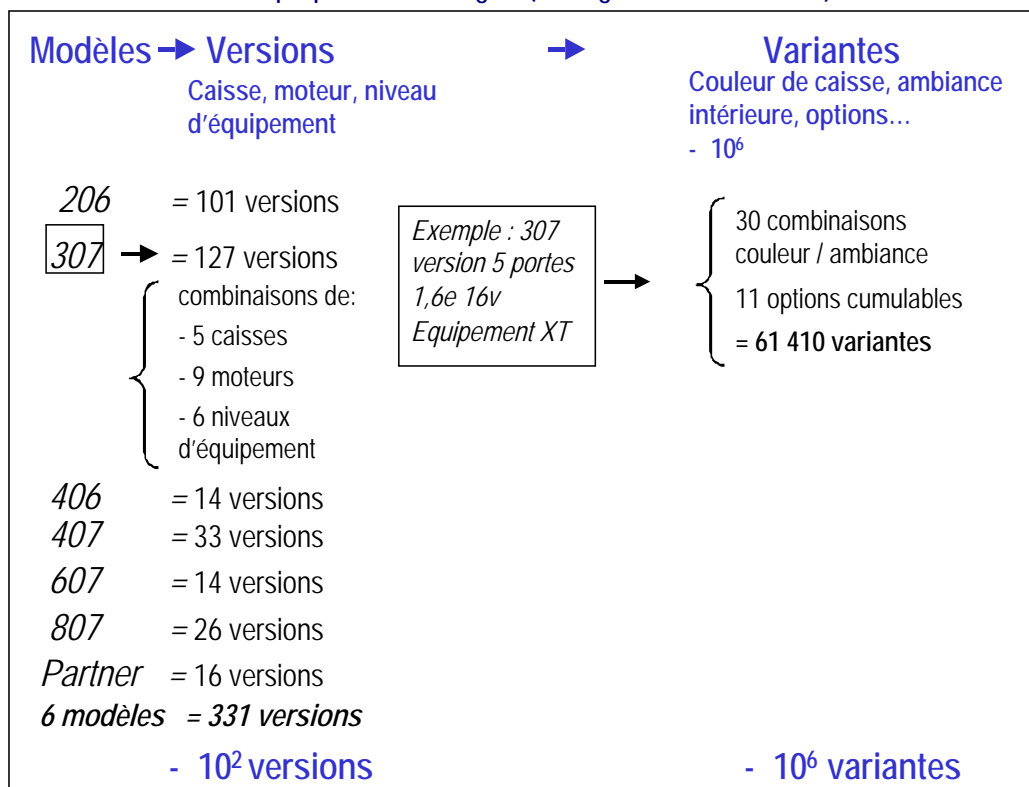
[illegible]

Modèles → Versions → Variantes

Caisse, moteur, niveau d'équipement

Couleur de caisse, ambiance intérieure, options…

- $10^6$

206 = 101 versions

307 → = 127 versions

combinaisons de:

- 5 caisses

- 9 moteurs

- 6 niveaux d'équipement

Exemple : 307 version 5 portes 1,6e 16v Equipement XT

30 combinaisons couleur / ambiance

11 options cumulables

= **61 410 variantes**

406 = 14 versions

407 = 33 versions

607 = 14 versions

807 = 26 versions

Partner = 16 versions

*6 modèles = 331 versions*

- $10^2$ versions

- $10^6$ variantes